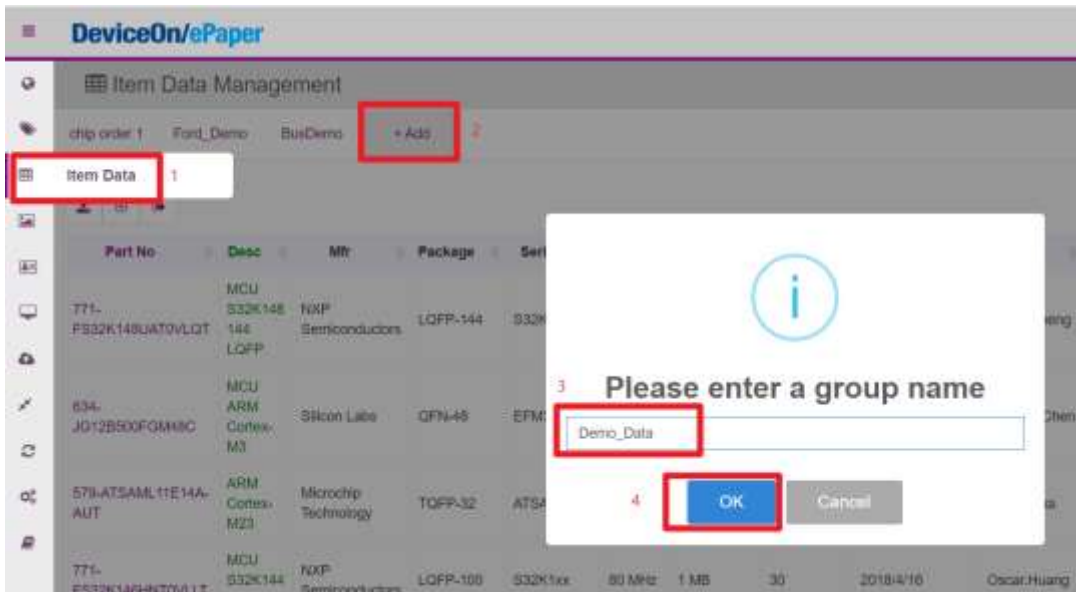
DeviceOn/ePaper

Item Data Management

chip order 1 Ford_Demo BusDemo + Add 2

Item Data 1

| Part No | Desc | Mfr | Package | Seri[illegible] | | | | | |
|---|---|---|---|---|---|---|---|---|---|
| 771-FS32K148UAT0VLQT | MCU S32K148 144 LQFP | NXP Semiconductors | LQFP-144 | S32K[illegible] | | | | | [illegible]eng |
| 634-JG12B500FGM48C | MCU ARM Cortex-M3 | Silicon Labs | QFN-48 | EFM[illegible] | | | | | Chen |
| 579-ATSAML11E14A-AUT | ARM Cortex-M23 | Microchip Technology | TQFP-32 | ATS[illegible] | | | | | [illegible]a |
| 771-FS32K14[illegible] | MCU S32K144 | NXP Semiconductors | LQFP-100 | S32K1xx | 80 MHz | 1 MB | 30 | 2018/4/16 | Oscar.Huang |

i

3 Please enter a group name

Demo_Data

4 OK Cancel